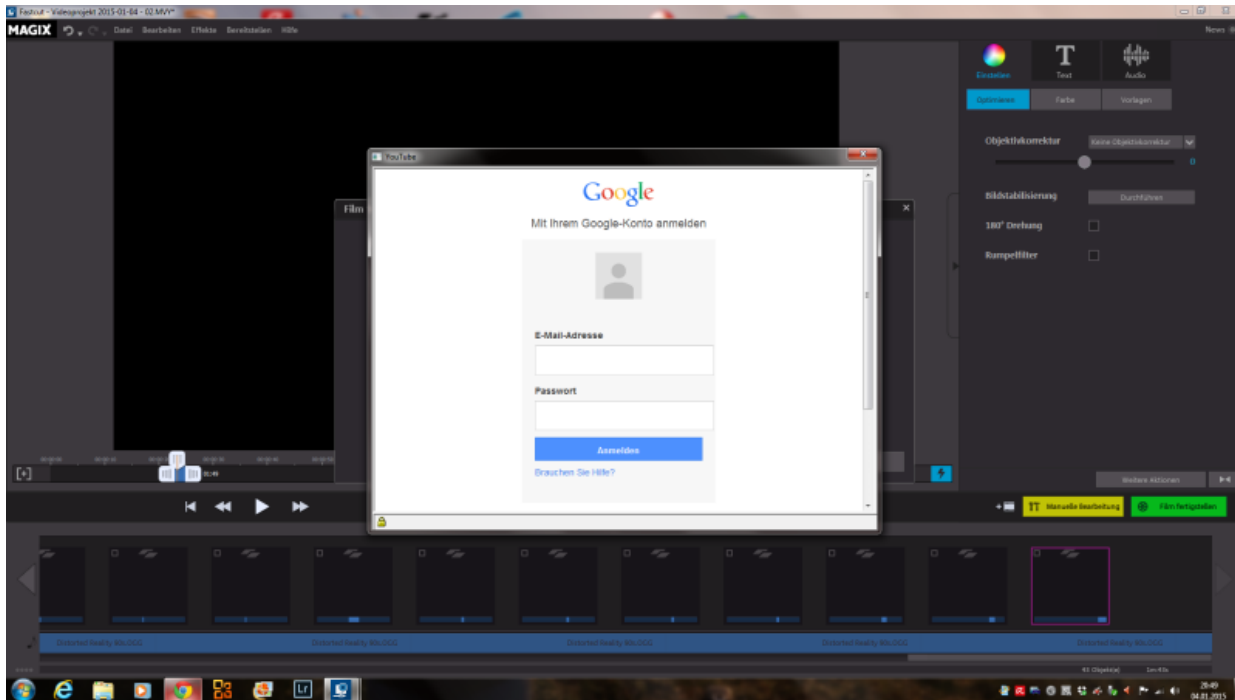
Fastcut - Videoprojekt 2015-01-04 - 02.MVY*

MAGIX Datei Bearbeiten Effekte Bereitstellen Hilfe

News

Einstellen Text Audio

Optimieren Farbe Vorlagen

Objektivkorrektur Keine Objektivkorrektur

0

Bildstabilisierung Durchführen

180° Drehung

Rumpelfilter

Film

YouTube

Google

Mit Ihrem Google-Konto anmelden

E-Mail-Adresse

Passwort

Anmelden

Brauchen Sie Hilfe?

Weitere Aktionen

Manuelle Bearbeitung

Film fertigstellen

Distorted Reality 80s.OGG

Distorted Reality 80s.OGG

Distorted Reality 80s.OGG

Distorted Reality 80s.OGG

Distorted Reality 80s.OGG

43 Objekt(e)

20:49
04.01.2015